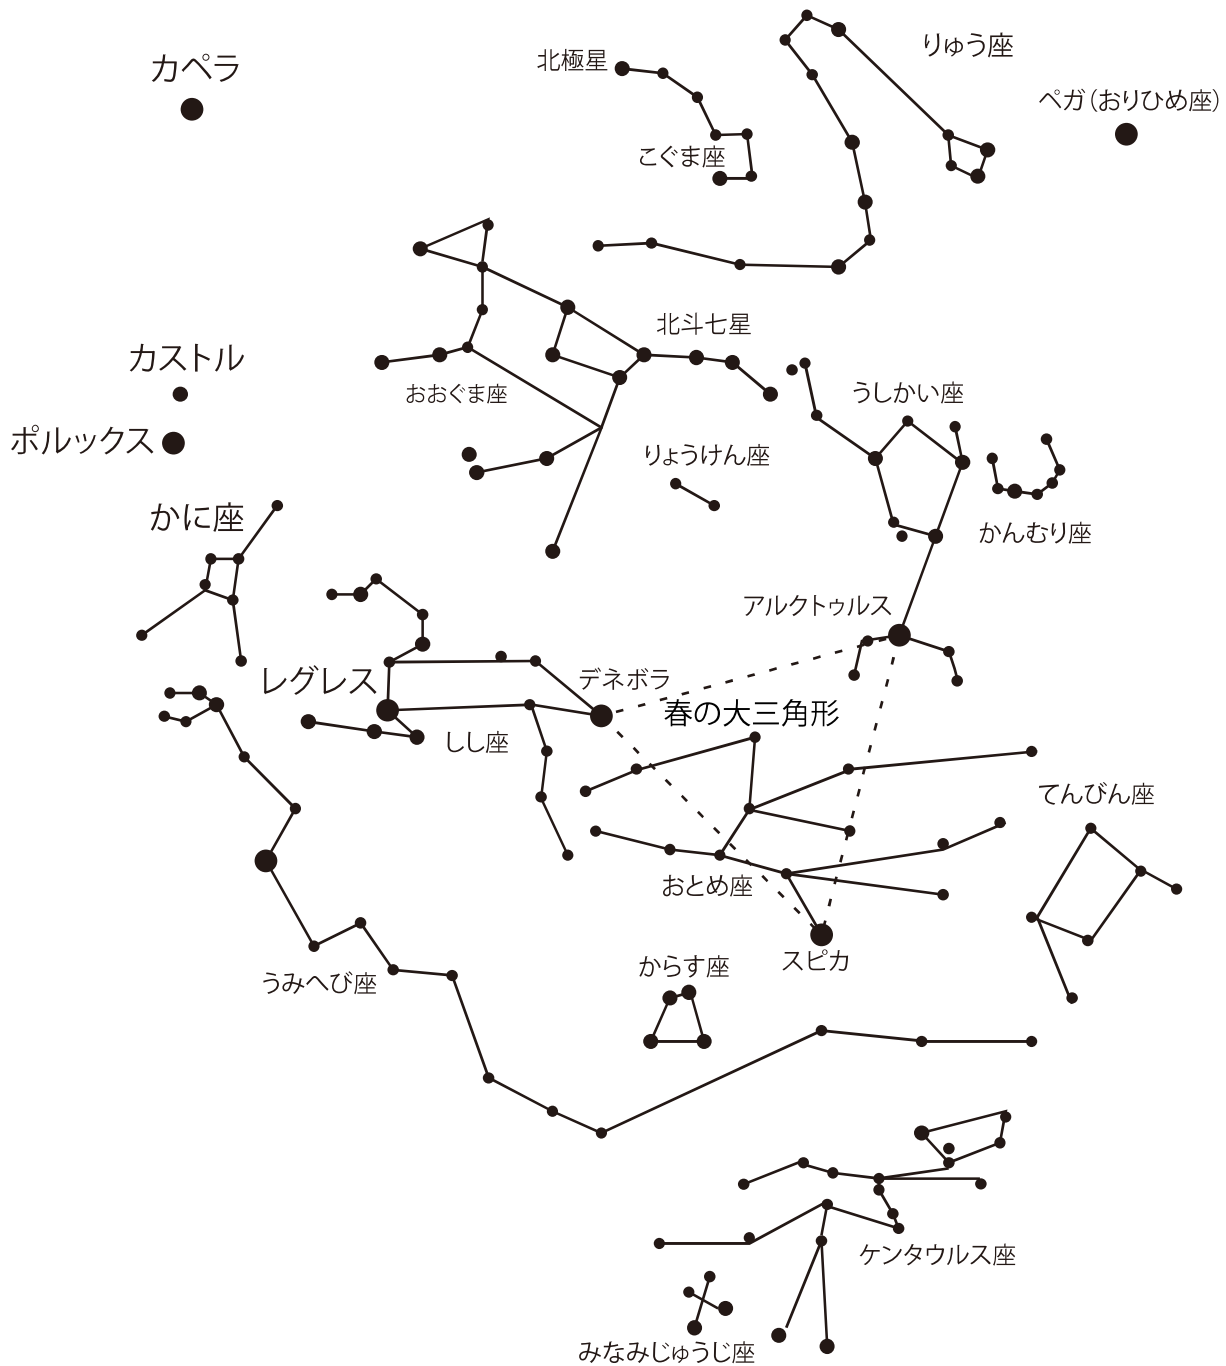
カペラ

北極星

りゅう座

ベガ(おりひめ座)

こぐま座

北斗七星

カストル

おおぐま座

うしかい座

ポルックス

りょうけん座

かに座

かんむり座

アルクトゥルス

レグレス

デネボラ

春の大三角形

しし座

てんびん座

おとめ座

うみへび座

スピカ

からす座

ケンタウルス座

みなみじゅうじ座